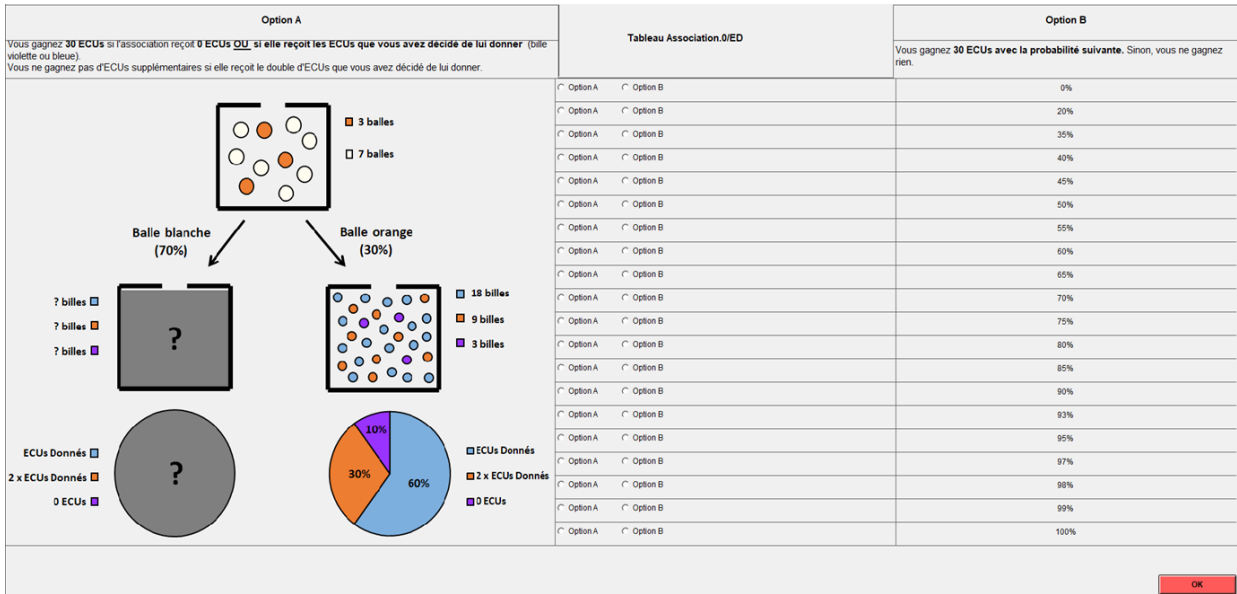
Option A

Vous gagnez **30 ECUs** si l'association reçoit **0 ECUs OU si elle reçoit les ECUs que vous avez décidé de lui donner** (bille violette ou bleue).
Vous ne gagnez pas d'ECUs supplémentaires si elle reçoit le double d'ECUs que vous avez décidé de lui donner.

Tableau Association.0/ED

Option B

Vous gagnez **30 ECUs avec la probabilité suivante.** Sinon, vous ne gagnez rien.

3 balles
7 balles

Balle blanche (70%)

Balle orange (30%)

? billes
? billes
? billes

?

18 billes
9 billes
3 billes

ECUs Donnés
2 x ECUs Donnés
0 ECUs

?

10%
30%
60%

ECUs Donnés
2 x ECUs Donnés
0 ECUs

| | | |
|---|---|---|
| Option A | Option B | 0% |
| Option A | Option B | 20% |
| Option A | Option B | 35% |
| Option A | Option B | 40% |
| Option A | Option B | 45% |
| Option A | Option B | 50% |
| Option A | Option B | 55% |
| Option A | Option B | 60% |
| Option A | Option B | 65% |
| Option A | Option B | 70% |
| Option A | Option B | 75% |
| Option A | Option B | 80% |
| Option A | Option B | 85% |
| Option A | Option B | 90% |
| Option A | Option B | 93% |
| Option A | Option B | 95% |
| Option A | Option B | 97% |
| Option A | Option B | 98% |
| Option A | Option B | 99% |
| Option A | Option B | 100% |

OK